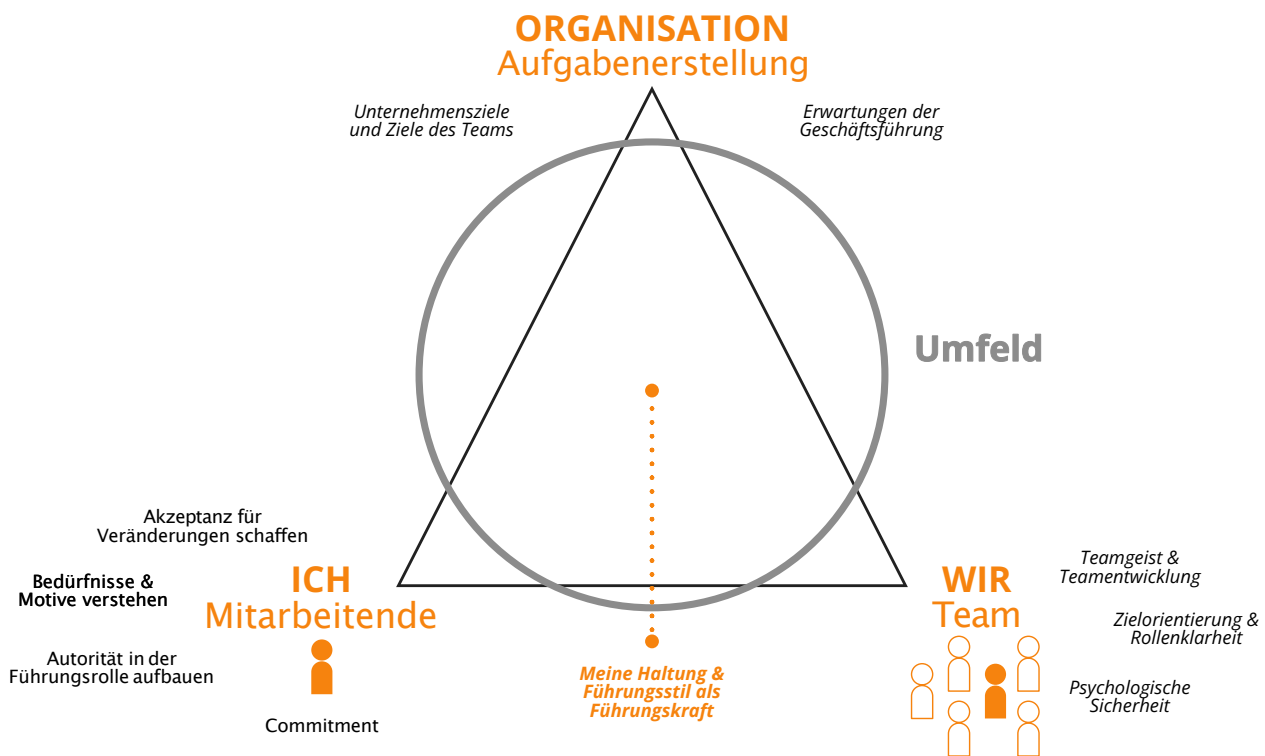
ORGANISATION
Aufgabenerstellung

Unternehmensziele und Ziele des Teams

Erwartungen der Geschäftsführung

Umfeld

Akzeptanz für Veränderungen schaffen

Bedürfnisse & Motive verstehen

Autorität in der Führungsrolle aufbauen

Commitment

ICH
Mitarbeitende

Meine Haltung & Führungsstil als Führungskraft

WIR
Team

Teamgeist & Teamentwicklung

Zielorientierung & Rollenklarheit

Psychologische Sicherheit